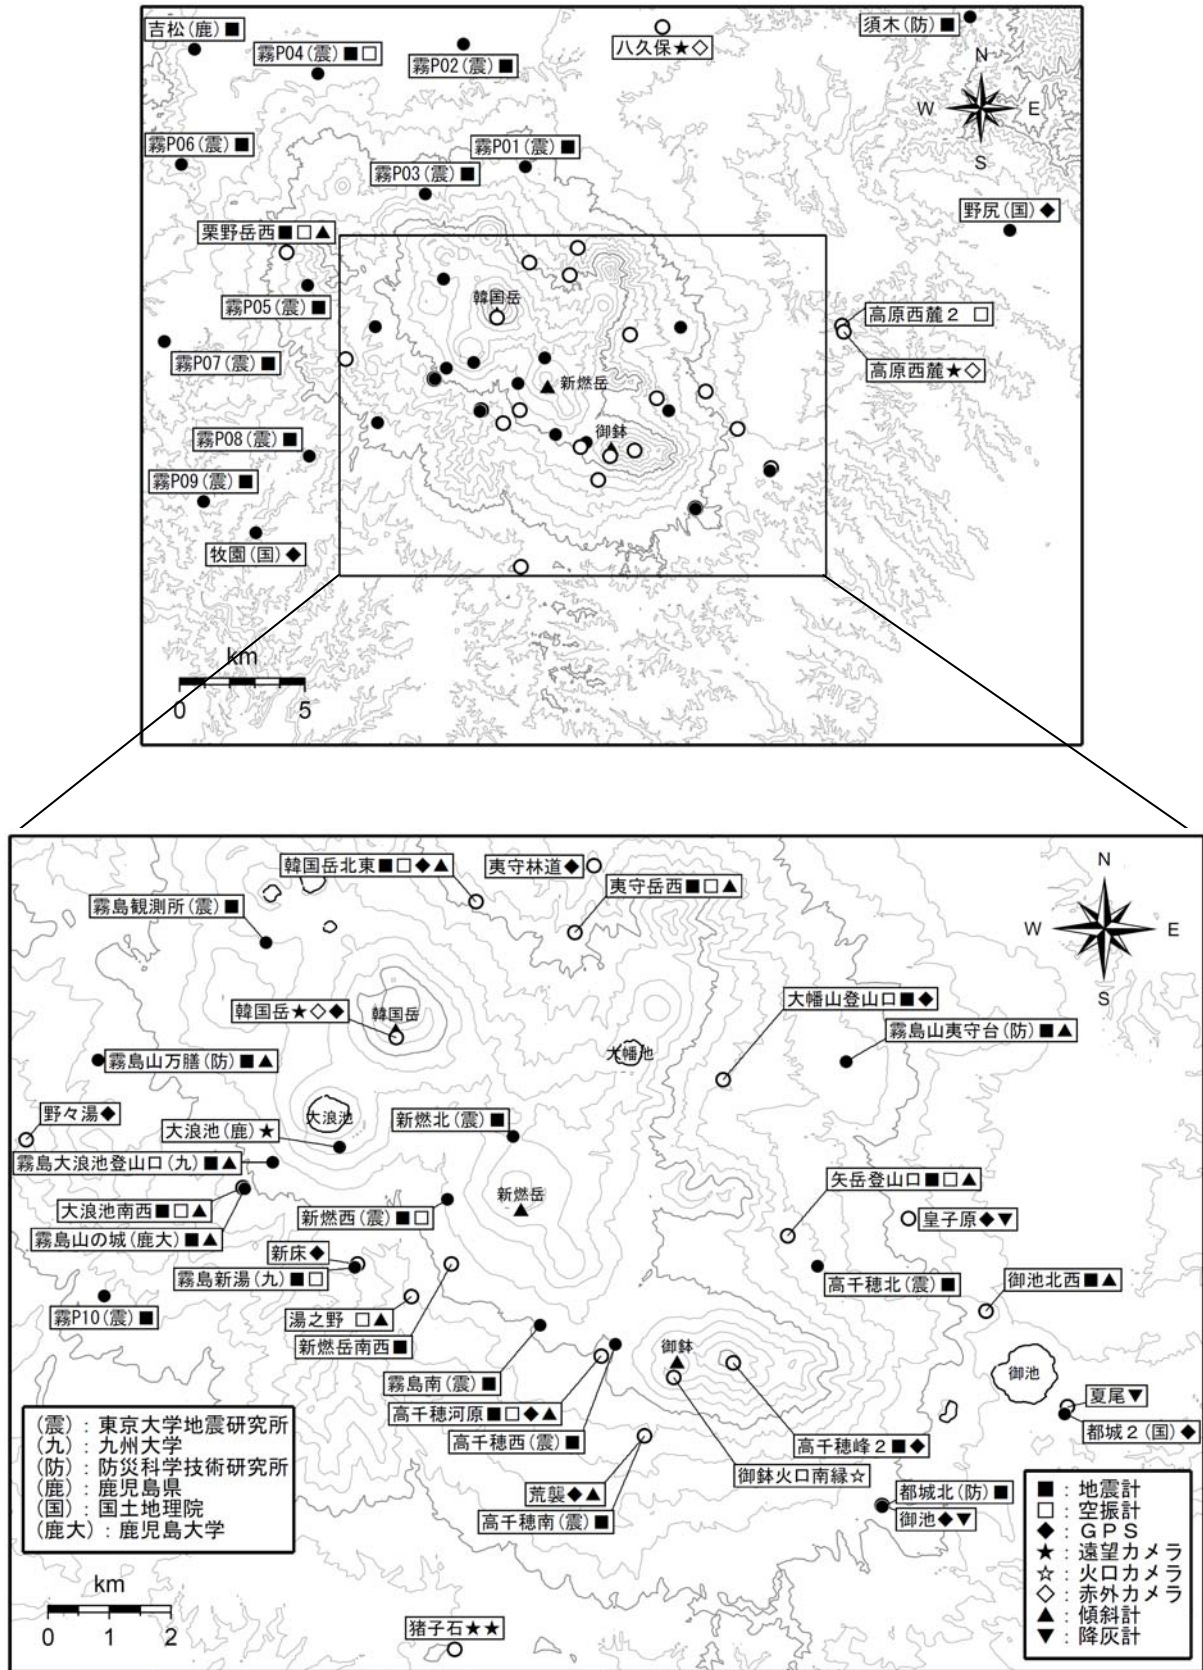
吉松（鹿）■
霧P04（震）■□
霧P02（震）■
八久保★◇
須木（防）■
N
W
E
S
霧P06（震）■
霧P01（震）■
霧P03（震）■
野尻（国）◆
栗野岳西■□▲
韓国岳
霧P05（震）■
高原西麓２ □
霧P07（震）■
高原西麓★◇
新燃岳
御鉢
霧P08（震）■
霧P09（震）■
牧園（国）◆
km
0 5

韓国岳北東■□◆▲
夷守林道◆
夷守岳西■□▲
霧島観測所（震）■
N
W
E
S
韓国岳★◇◆
韓国岳
大幡山登山口■◆
霧島山夷守台（防）■▲
霧島山万膳（防）■▲
大幡池
野々湯◆
大浪池
大浪池（鹿）★
新燃北（震）■
霧島大浪池登山口（九）■▲
新燃岳
大浪池南西■□▲
矢岳登山口■□▲
霧島山の城（鹿大）■▲
新燃西（震）■□
皇子原◆▼
新床◆
霧島新湯（九）■□
高千穂北（震）■
御池北西■▲
霧P10（震）■
湯之野 □▲
新燃岳南西■
御鉢
御池
霧島南（震）■
夏尾▼
高千穂河原■□◆▲
都城２（国）◆
高千穂西（震）■
高千穂峰２■◆
御鉢火口南縁☆
（震）：東京大学地震研究所
（九）：九州大学
（防）：防災科学技術研究所
（鹿）：鹿児島県
（国）：国土地理院
（鹿大）：鹿児島大学
荒襲◆▲
高千穂南（震）■
都城北（防）■
御池◆▼
■：地震計
□：空振計
◆：ＧＰＳ
★：遠望カメラ
☆：火口カメラ
◇：赤外カメラ
▲：傾斜計
▼：降灰計
km
0 1 2
猪子石★★